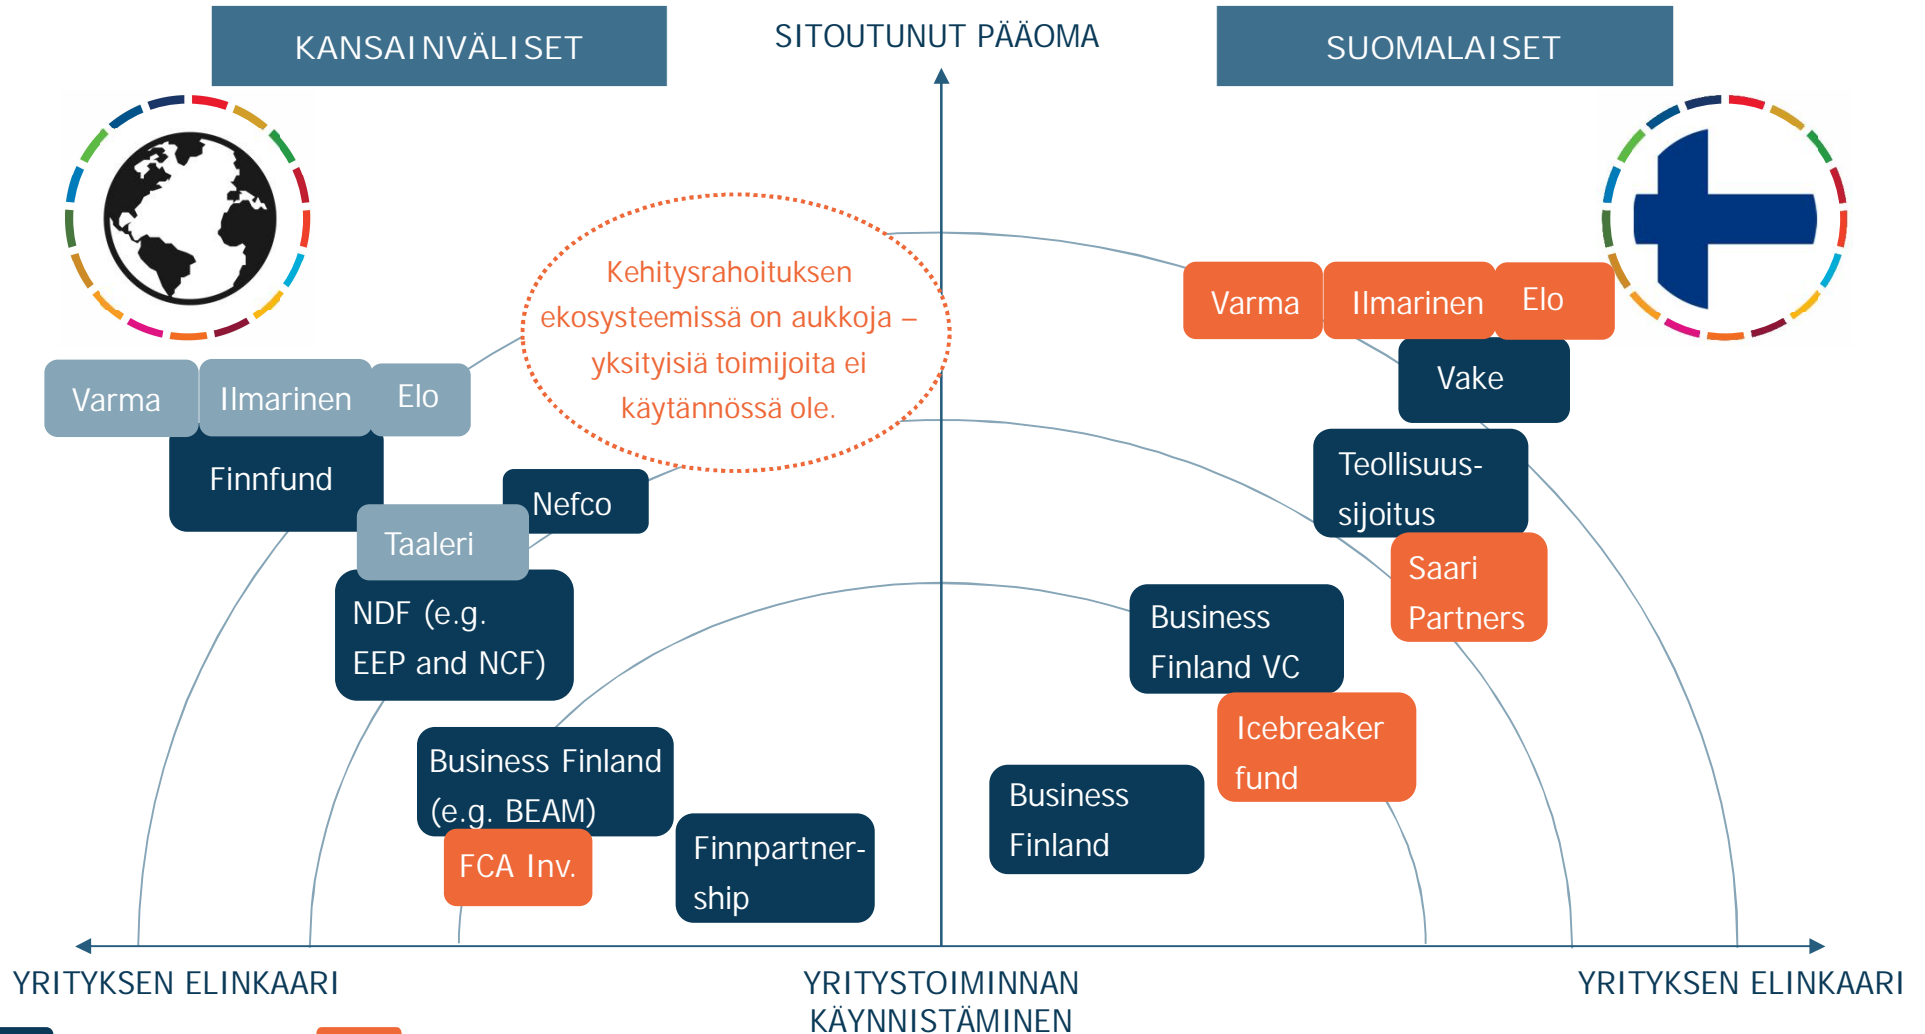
KANSAINVÄLISET

SITOUTUNUT PÄÄOMA

SUOMALAISET

Kehitysrahoituksen ekosysteemissä on aukkoja – yksityisiä toimijoita ei käytännössä ole.

Varma

Ilmarinen

Elo

Finnfund

Nefco

Taaleri

NDF (e.g. EEP and NCF)

Business Finland (e.g. BEAM)

FCA Inv.

Finnpartnership

Varma

Ilmarinen

Elo

Vake

Teollisuussijoitus

Saari Partners

Business Finland VC

Icebreaker fund

Business Finland

YRITYKSEN ELINKAARI

YRITYSTOIMINNAN KÄYNNISTÄMINEN

YRITYKSEN ELINKAARI